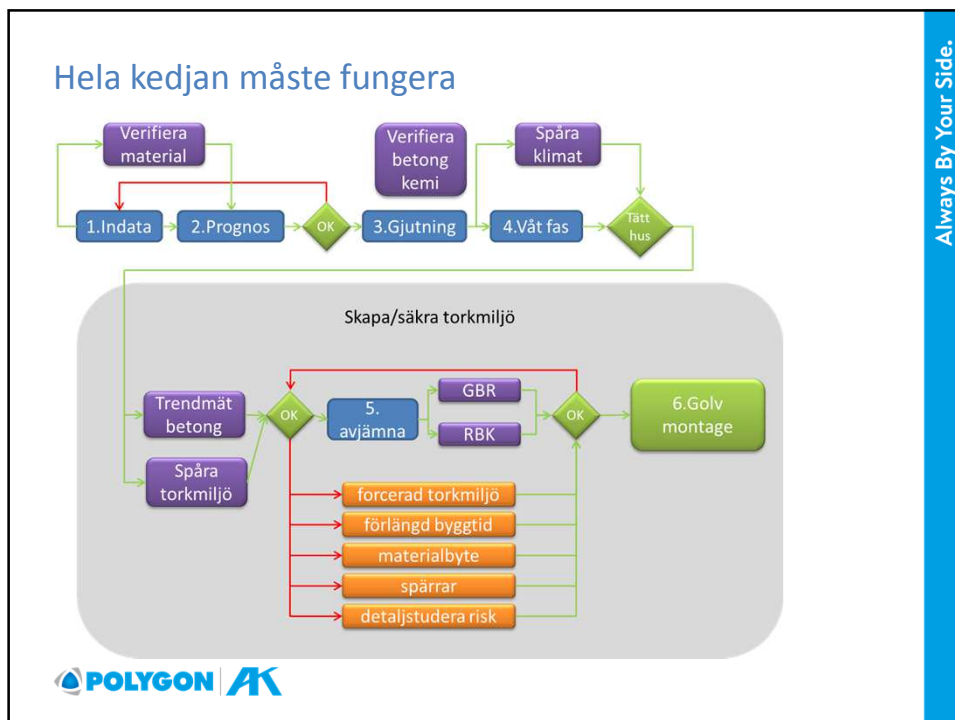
Hela kedjan måste fungera

Verifiera material

Verifiera betong kemi

Spåra klimat

1.Indata

2.Prognos

OK

3.Gjutning

4.Våt fas

Tätt hus

Skapa/säkra torkmiljö

Trendmät betong

Spåra torkmiljö

OK

5. avjämna

GBR

RBK

OK

6.Golv montage

forcerad torkmiljö

förlängd byggtid

materialbyte

spärrar

detaljstudera risk

POLYGON AK

Always By Your Side.